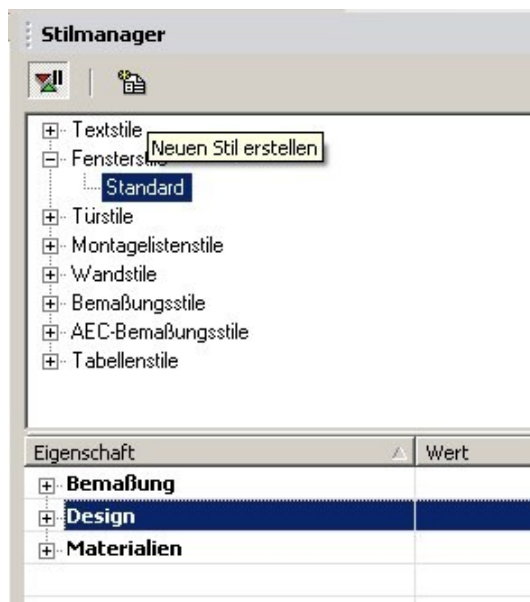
Stilmanager

Textstile
Fensterstile
Neuen Stil erstellen
Standard
Türstile
Montagelistenstile
Wandstile
Bemaßungsstile
AEC-Bemaßungsstile
Tabellenstile

| Eigenschaft | Wert |
|---|---|
| Bemaßung | |
| Design | |
| Materialien | |